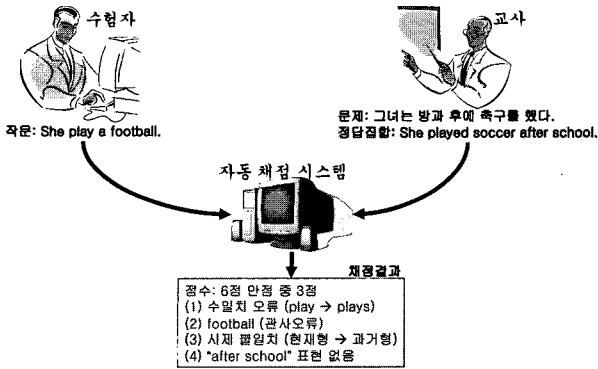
수험자

작문: She play a football.

교사

문제: 그녀는 방과 후에 축구를 했다.
정답집합: She played soccer after school.

자동 채점 시스템

채점결과

점수: 6점 만점 중 3점
(1) 수일치 오류 (play → plays)
(2) football (관사오류)
(3) 시제 불일치 (현재형 → 과거형)
(4) "after school" 표현 없음